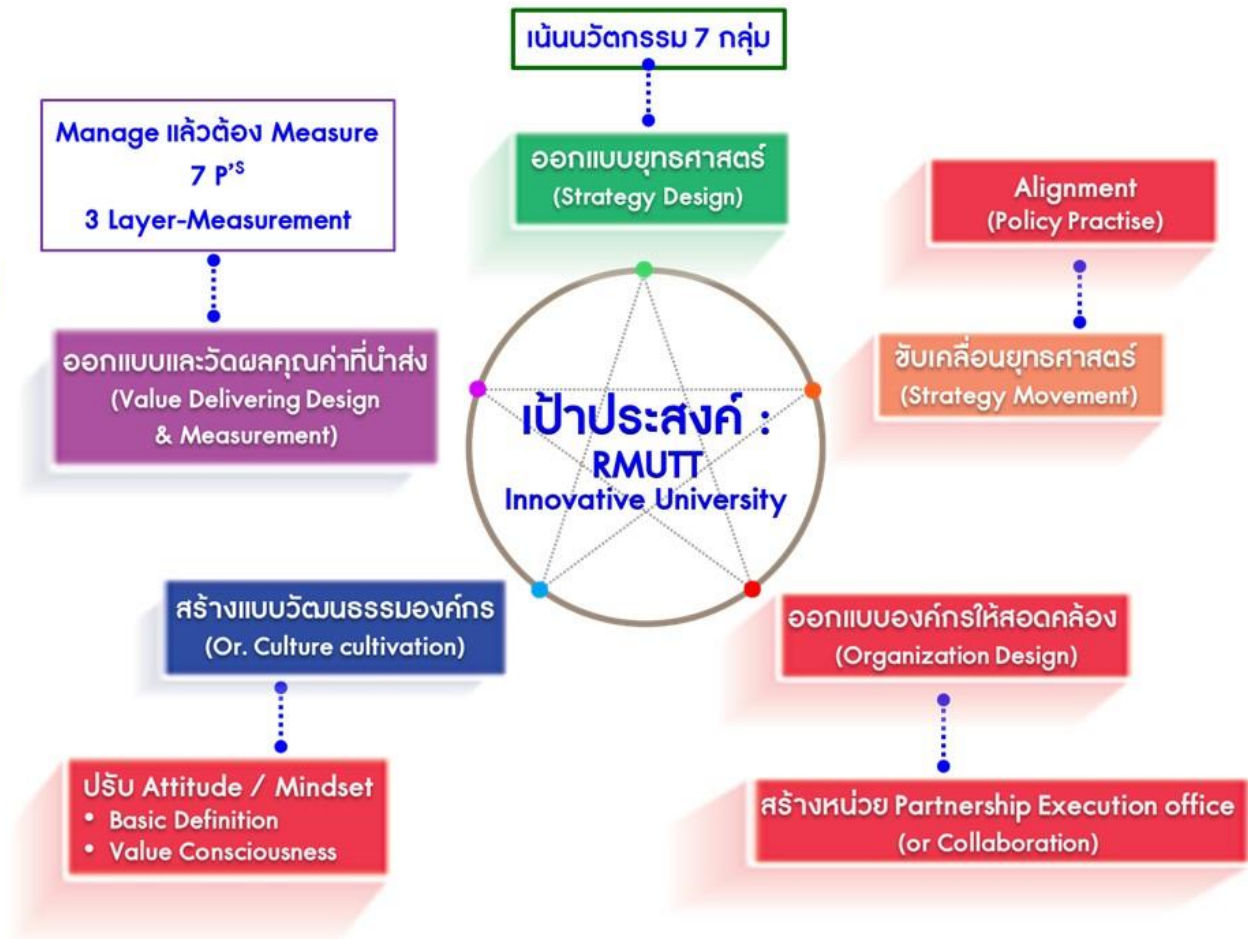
เน้นนวัตกรรม 7 กลุ่ม

Manage แล้วต้อง Measure
7 P'S
3 Layer-Measurement

ออกแบบยุทธศาสตร์
(Strategy Design)

Alignment
(Policy Practise)

ออกแบบและวัดผลคุณค่าที่นำส่ง
(Value Delivering Design & Measurement)

เป้าประสงค์ :
RMUTT
Innovative University

ขับเคลื่อนยุทธศาสตร์
(Strategy Movement)

สร้างแบบวัฒนธรรมองค์กร
(Or. Culture cultivation)

ออกแบบองค์กรให้สอดคล้อง
(Organization Design)

ปรับ Attitude / Mindset
• Basic Definition
• Value Consciousness

สร้างหน่วย Partnership Execution office
(or Collaboration)